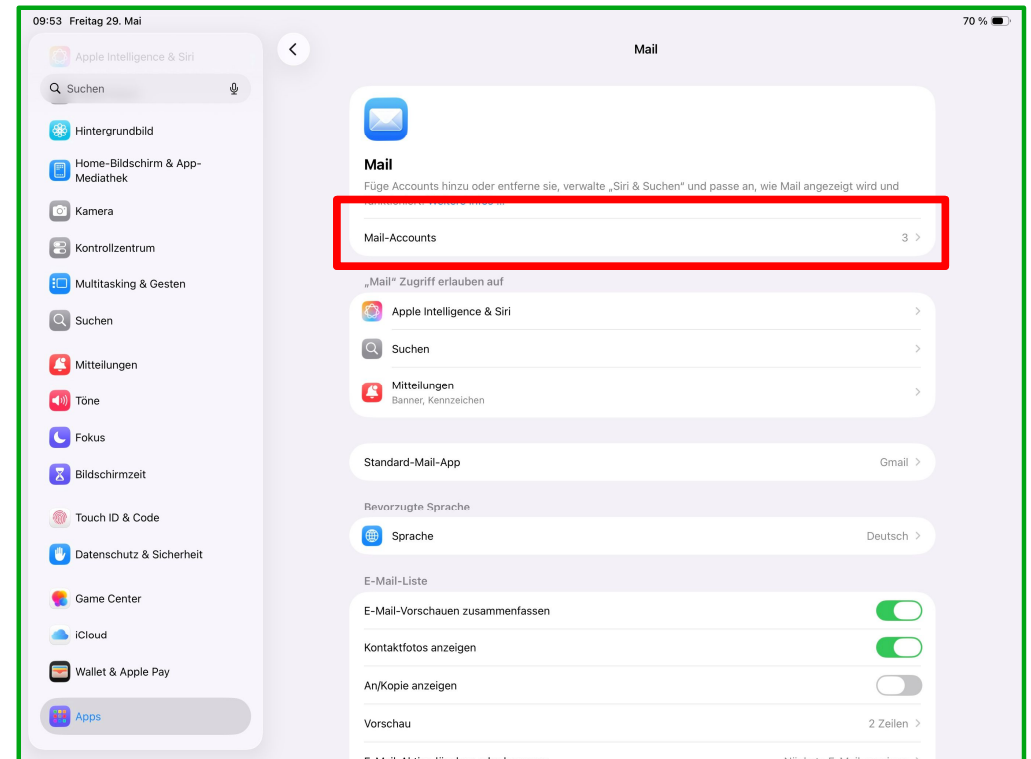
09:53 Freitag 29. Mai

70 %

Apple Intelligence & Siri

Suchen

Hintergrundbild

Home-Bildschirm & App-Mediathek

Kamera

Kontrollzentrum

Multitasking & Gesten

Suchen

Mitteilungen

Töne

Fokus

Bildschirmzeit

Touch ID & Code

Datenschutz & Sicherheit

Game Center

iCloud

Wallet & Apple Pay

Apps

Mail

Mail

Füge Accounts hinzu oder entferne sie, verwalte „Siri & Suchen“ und passe an, wie Mail angezeigt wird und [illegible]

Mail-Accounts 3

„Mail“ Zugriff erlauben auf

Apple Intelligence & Siri

Suchen

Mitteilungen
Banner, Kennzeichen

Standard-Mail-App Gmail

Bevorzugte Sprache

Sprache Deutsch

E-Mail-Liste

E-Mail-Vorschauen zusammenfassen

Kontaktfotos anzeigen

An/Kopie anzeigen

Vorschau 2 Zeilen

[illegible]